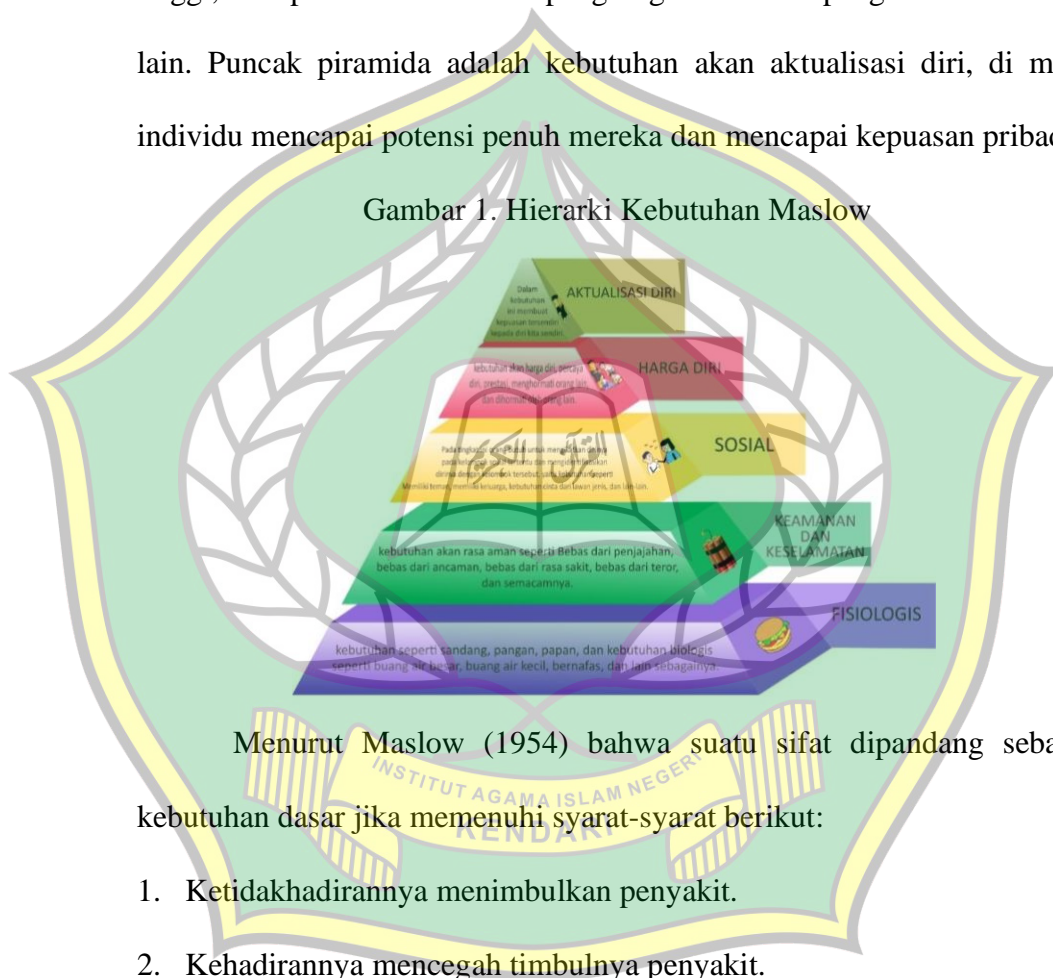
lain. Puncak piramida adalah kebutuhan akan aktualisasi diri, di m
individu mencapai potensi penuh mereka dan mencapai kepuasan pribad

Gambar 1. Hierarki Kebutuhan Maslow

Dalam kebutuhan ini membuat kepuasan tersendiri kepada diri kita sendiri.

AKTUALISASI DIRI

kebutuhan akan harga diri, percaya diri, prestasi, menghormati orang lain, dan dihormati oleh orang lain.

HARGA DIRI

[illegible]

SOSIAL

KEAMANAN DAN KESELAMATAN

kebutuhan akan rasa aman seperti Bebas dari penjajahan, bebas dari ancaman, bebas dari rasa sakit, bebas dari teror, dan semacamnya.

FISIOLOGIS

kebutuhan seperti sandang, pangan, papan, dan kebutuhan biologis seperti buang air besar, buang air kecil, bernafas, dan lain sebagainya.

Menurut Maslow (1954) bahwa suatu sifat dipandang seba
kebutuhan dasar jika memenuhi syarat-syarat berikut:

INSTITUT AGAMA ISLAM NEGERI KENDARI

1. Ketidakhadirannya menimbulkan penyakit.

2. Kehadirannya mencegah timbulnya penyakit.